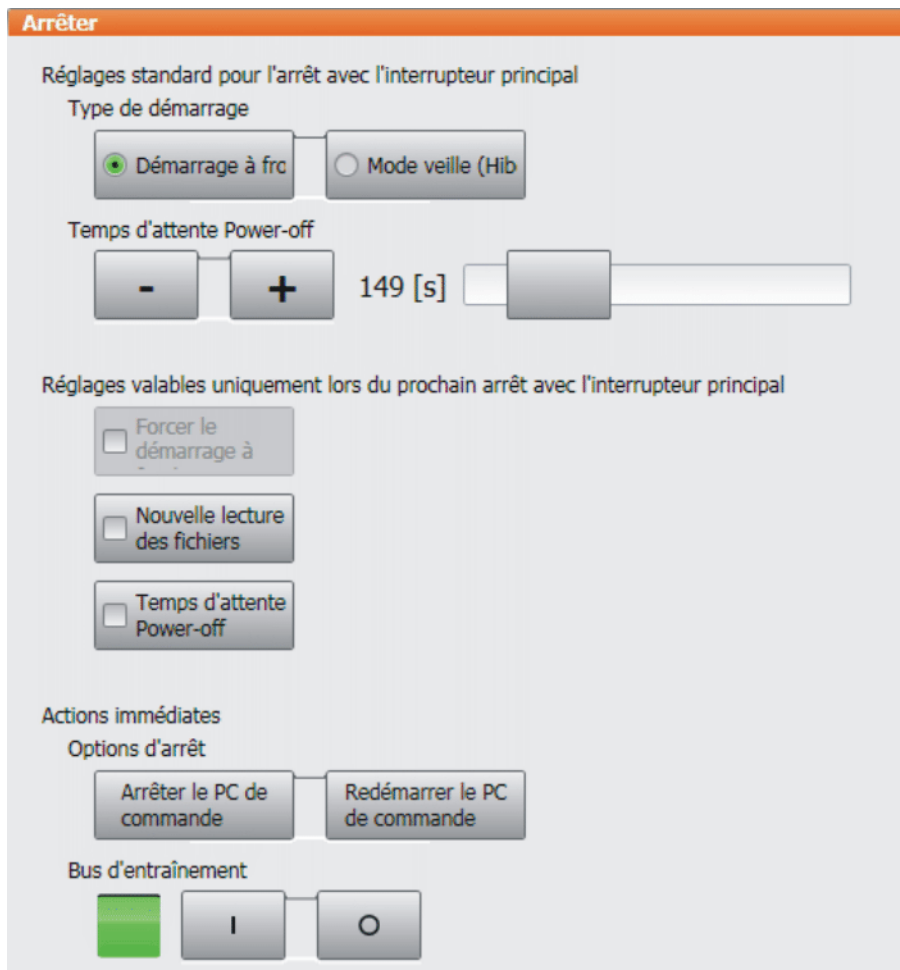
Arrêter

Réglages standard pour l'arrêt avec l'interrupteur principal

Type de démarrage

Démarrage à fro

Mode veille (Hib

Temps d'attente Power-off

-

+

149 [s]

Réglages valables uniquement lors du prochain arrêt avec l'interrupteur principal

Forcer le démarrage à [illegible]

Nouvelle lecture des fichiers

Temps d'attente Power-off

Actions immédiates

Options d'arrêt

Arrêter le PC de commande

Redémarrer le PC de commande

Bus d'entraînement

I

O